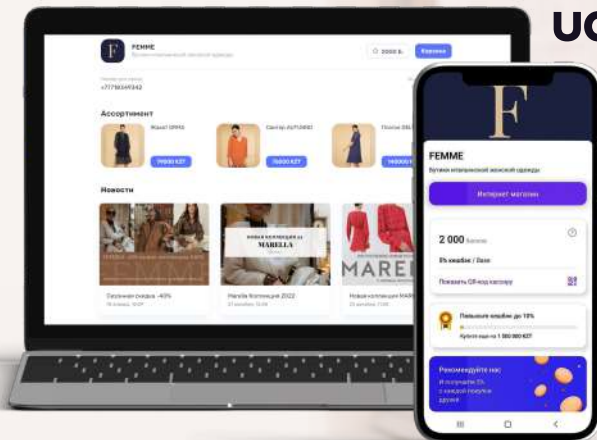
UC

F FEMME
Бутик итальянской женской одежды
2000 б.
Корзина
+77780349342

Ассортимент
Жакет DPHS
74800 KZT
Свитер AUTUMNS
15600 KZT
Платье DIS
149000 KZT

Новости
НОВАЯ КОЛЛЕКЦИЯ ОТ MARELLA
MAREL
Сезонная скидка -40%
Marella Коллекция 2022
Новая коллекция MAR

F
FEMME
Бутик итальянской женской одежды
Интернет магазин
2 000 бонусов
5% кешбэк / Base
Показать QR-код кассиру
Повышение кешбэка до 10%
Купите еще на 1 000 000 KZT
Рекомендуйте нас!
И получайте 5% с каждой покупки друзей